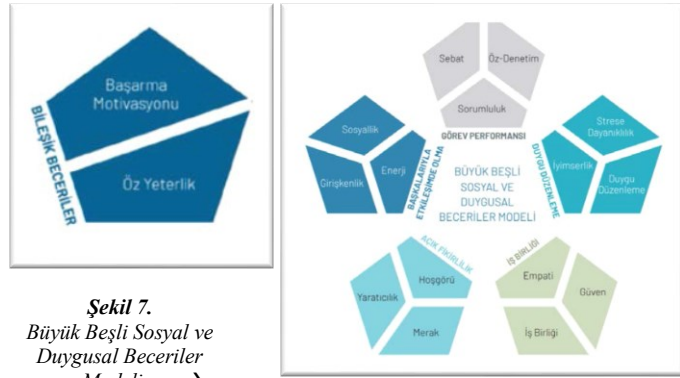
BİLEŞİK BECERİLER

Başarma Motivasyonu

Öz Yeterlik

Şekil 7.
Büyük Beşli Sosyal ve Duygusal Beceriler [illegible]

Sebat

Öz-Denetim

Sorumluluk

GÖREV PERFORMANSI

Sosyallik

Girişkenlik

Enerji

BAŞKALARIYLA ETKİLEŞİMDE OLMA

BÜYÜK BEŞLİ SOSYAL VE DUYGUSAL BECERİLER MODELİ

DUYGU DÜZENLEME

Strese Dayanıklılık

İyimserlik

Duygu Düzenleme

AÇIK FİKİRLİLİK

Hoşgörü

Yaratıcılık

Merak

İŞ BİRLİĞİ

Empati

Güven

İş Birliği